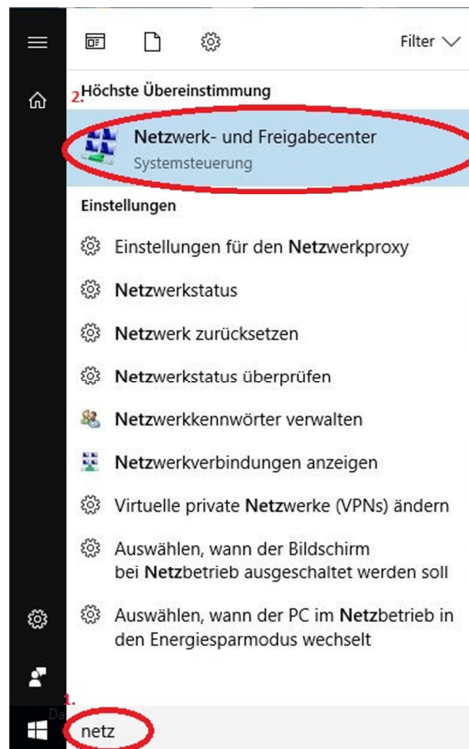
Filter

2. Höchste Übereinstimmung

Netzwerk- und Freigabecenter
Systemsteuerung

Einstellungen

Einstellungen für den Netzwerkproxy

Netzwerkstatus

Netzwerk zurücksetzen

Netzwerkstatus überprüfen

Netzwerkkennwörter verwalten

Netzwerkverbindungen anzeigen

Virtuelle private Netzwerke (VPNs) ändern

Auswählen, wann der Bildschirm bei Netzbetrieb ausgeschaltet werden soll

Auswählen, wann der PC im Netzbetrieb in den Energiesparmodus wechselt

1.

netz